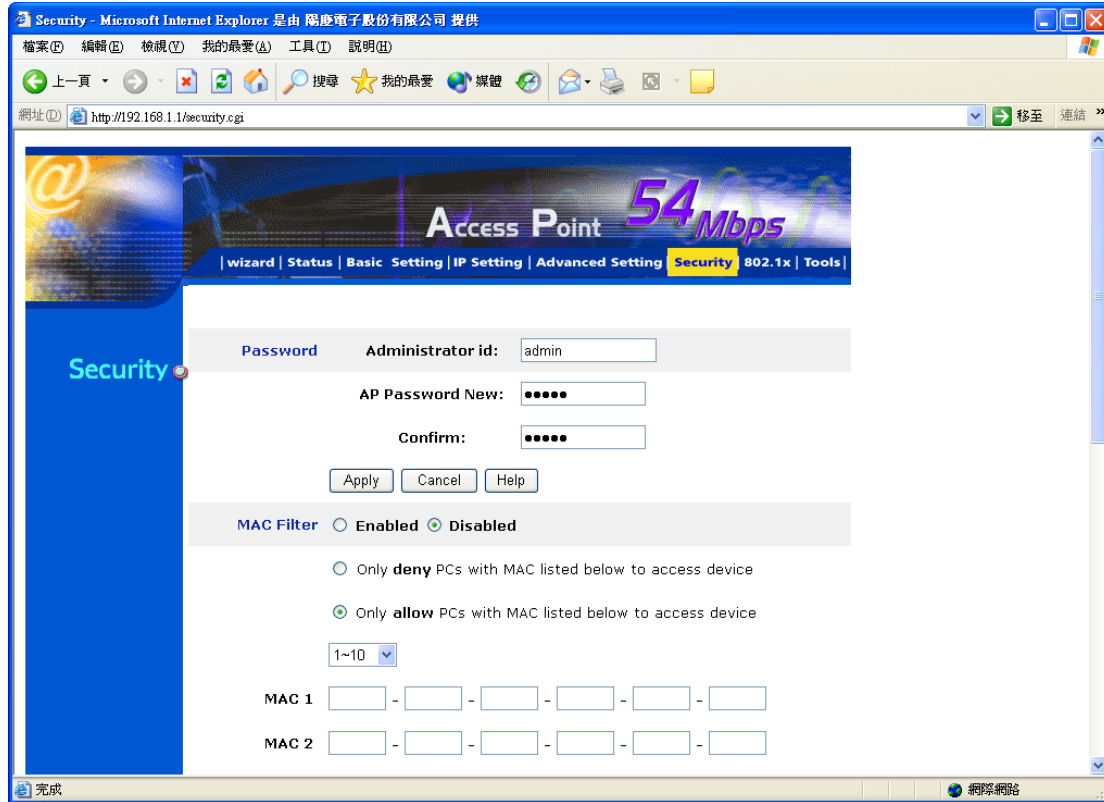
Security - Microsoft Internet Explorer 是由 陽慶電子股份有限公司 提供

檔案(F) 編輯(E) 檢視(V) 我的最愛(A) 工具(T) 說明(H)

上一頁 搜尋 我的最愛 媒體

網址(D) http://192.168.1.1/security.cgi 移至 連結 »

Access Point 54 Mbps

| wizard | Status | Basic Setting | IP Setting | Advanced Setting | Security | 802.1x | Tools |

Security

Password Administrator id: admin

AP Password New: ●●●●●

Confirm: ●●●●●

Apply Cancel Help

MAC Filter Enabled Disabled

Only deny PCs with MAC listed below to access device

Only allow PCs with MAC listed below to access device

1~10

MAC 1 - - - - -

MAC 2 - - - - -

完成 網際網路